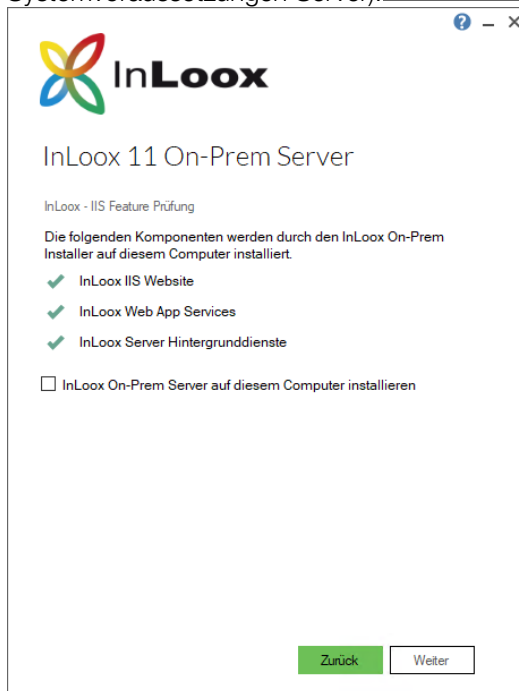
Systemvoraussetzungen Server).

InLoox

InLoox 11 On-Prem Server

InLoox - IIS Feature Prüfung

Die folgenden Komponenten werden durch den InLoox On-Prem Installer auf diesem Computer installiert.

InLoox IIS Website

InLoox Web App Services

InLoox Server Hintergrunddienste

InLoox On-Prem Server auf diesem Computer installieren

Zurück

Weiter